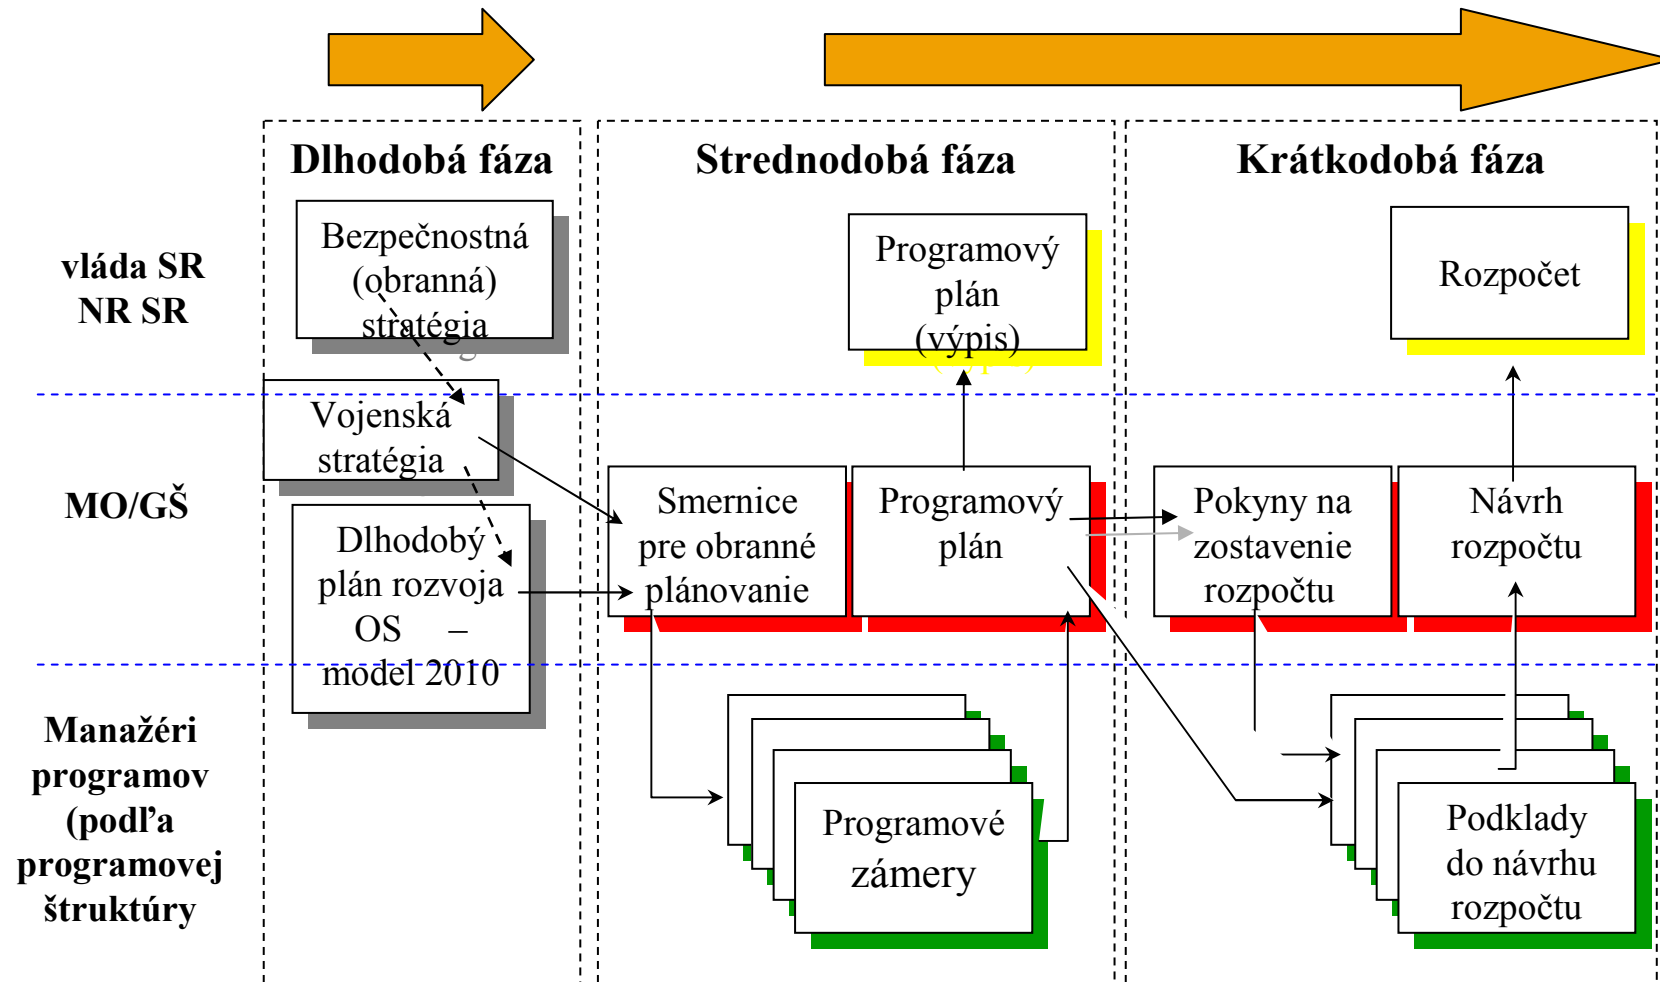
Dlhodobá fáza

Strednodobá fáza

Krátkodobá fáza

vláda SR NR SR

MO/GŠ

Manažéri programov (podľa programovej štruktúry

Bezpečnostná (obranná) stratégia

Vojenská stratégia

Dlhodobý plán rozvoja OS – model 2010

Programový plán (výpis)

Smernice pre obranné plánovanie

Programový plán

Programové zámery

Rozpočet

Pokyny na zostavenie rozpočtu

Návrh rozpočtu

Podklady do návrhu rozpočtu